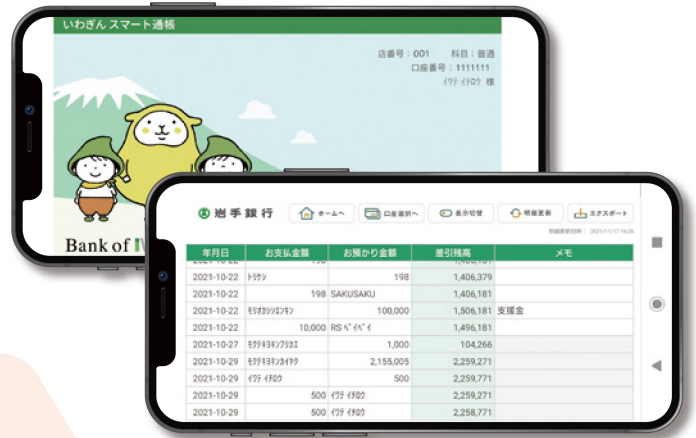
いわぎん スマート通帳

店番号：001　科目：普通
口座番号：1111111
ｲﾜﾃ ｲﾁﾛｳ 様

Bank of I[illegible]

岩手銀行

ホームへ　口座選択へ　表示切替　明細更新　エクスポート

明細更新日時：2021/11/17 16:26

| 年月日 | お支払金額 | お預かり金額 | 差引残高 | メモ |
|---|---|---|---|---|
| 2021-10-22 | ﾄｳｼﾝ | 198 | 1,406,379 | |
| 2021-10-22 | 198 SAKUSAKU | | 1,406,181 | |
| 2021-10-22 | ﾓﾘｵｶｼｼﾔｸｼﾖ | 100,000 | 1,506,181 | 支援金 |
| 2021-10-22 | 10,000 RS ﾍﾟｲﾍﾟｲ | | 1,496,181 | |
| 2021-10-27 | ﾓﾘｵｶｷﾖｳｼﾝｸﾐｱｲ | 1,000 | 104,266 | |
| 2021-10-29 | ﾓﾘｵｶｷﾖｳｼﾝｶｲｹｲｸ | 2,155,005 | 2,259,271 | |
| 2021-10-29 | ｲﾜﾃ ｲﾁﾛｳ | 500 | 2,259,771 | |
| 2021-10-29 | 500 ｲﾜﾃ ｲﾁﾛｳ | | 2,259,271 | |
| 2021-10-29 | 500 ｲﾜﾃ ｲﾁﾛｳ | | 2,258,771 | |